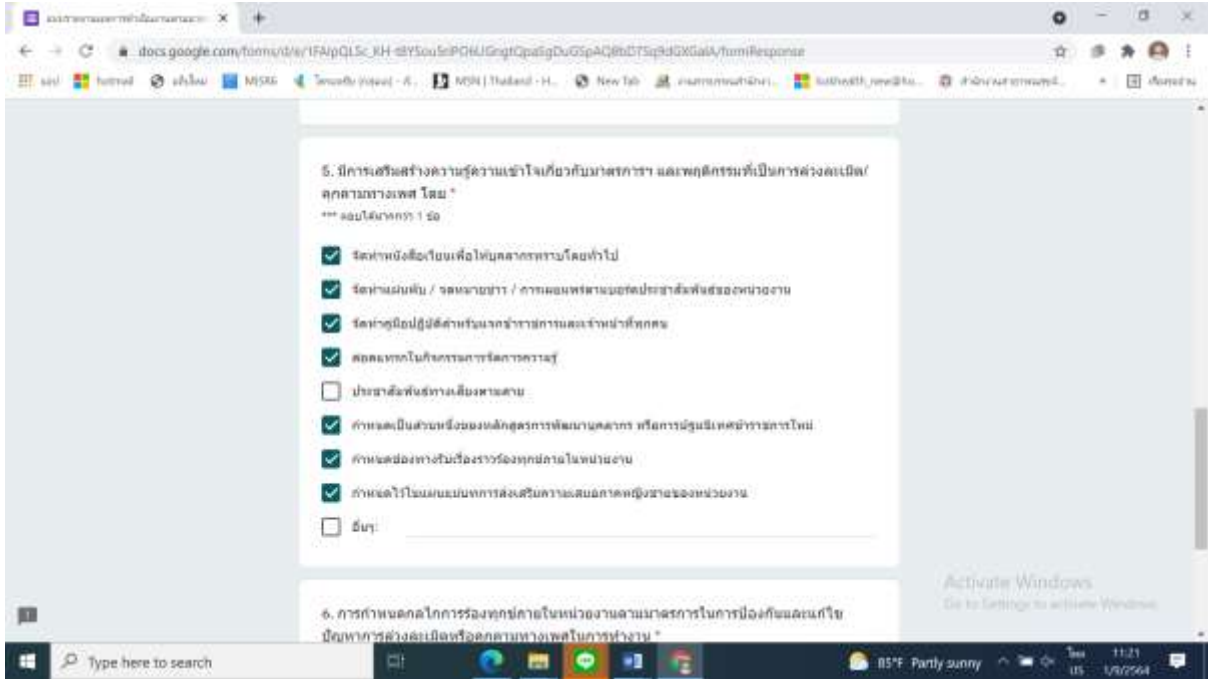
docs.google.com/forms/d/e/1FAIpQLSc_KH-t8YSou5nPOhUGngtQpaSgDuGSpAQBbDTSq9dGXGalA/formResponse

5. มีการเสริมสร้างความรู้ความเข้าใจเกี่ยวกับมาตรการฯ และพฤติกรรมที่เป็นการล่วงละเมิด/คุกคามทางเพศ โดย *
*** ตอบได้มากกว่า 1 ข้อ

จัดทำหนังสือเวียนเพื่อให้บุคลากรทราบโดยทั่วไป
จัดทำแผ่นพับ / จดหมายข่าว / การเผยแพร่ผ่านบอร์ดประชาสัมพันธ์ของหน่วยงาน
จัดทำคู่มือปฏิบัติสำหรับนายกข้าราชการและเจ้าหน้าที่ทุกคน
สอดแทรกในกิจกรรมการจัดการความรู้
ประชาสัมพันธ์ทางเสียงตามสาย
กำหนดเป็นส่วนหนึ่งของหลักสูตรการพัฒนาบุคลากร หรือการปฐมนิเทศข้าราชการใหม่
กำหนดช่องทางรับเรื่องราวร้องทุกข์ภายในหน่วยงาน
กำหนดไว้ในแผนแม่บทการส่งเสริมความเสมอภาคหญิงชายของหน่วยงาน
อื่นๆ:

6. การกำหนดกลไกการร้องทุกข์ภายในหน่วยงานตามมาตรการในการป้องกันและแก้ไขปัญหาการล่วงละเมิดหรือคุกคามทางเพศในการทำงาน *

Activate Windows
Go to Settings to activate Windows.

Type here to search
85°F Partly sunny
11:21
1/9/2564